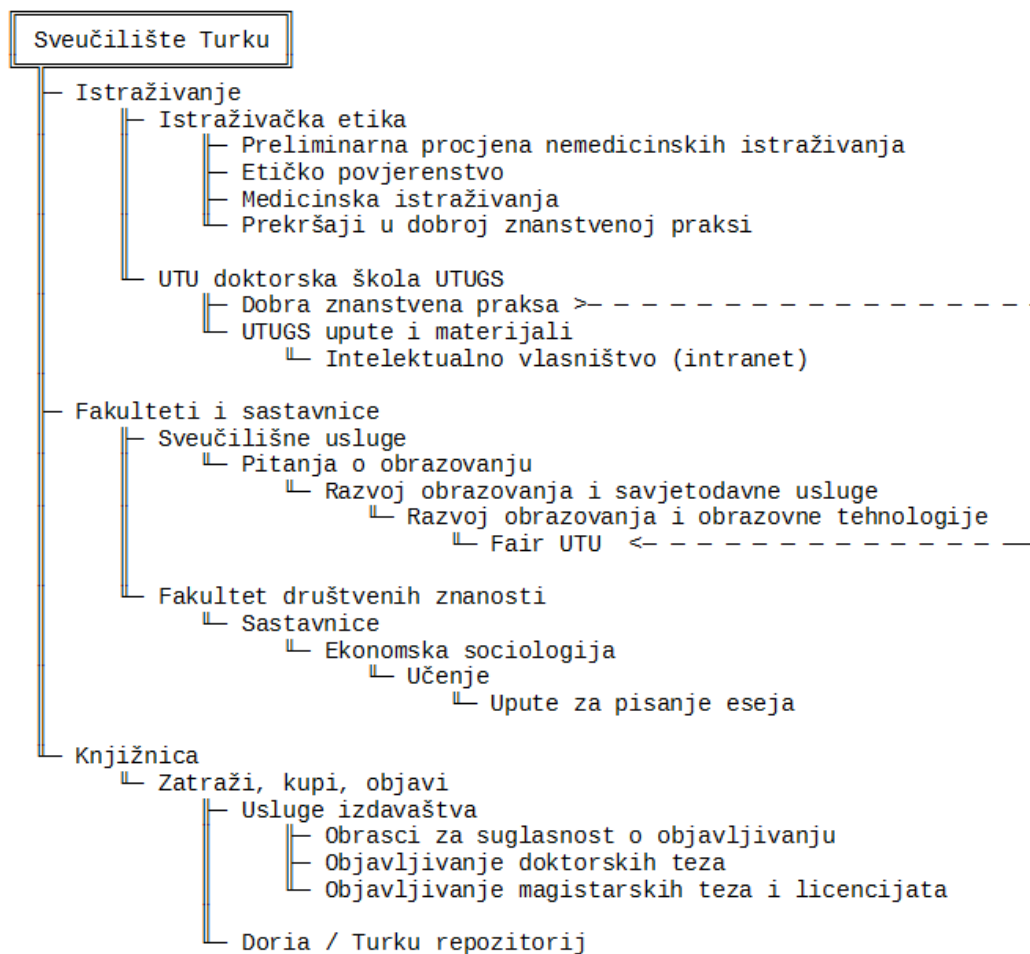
Sveučilište Turku

Istraživanje
Istraživačka etika
Preliminarna procjena nemedicinskih istraživanja
Etičko povjerenstvo
Medicinska istraživanja
Prekršaji u dobroj znanstvenoj praksi

UTU doktorska škola UTUGS
Dobra znanstvena praksa >
UTUGS upute i materijali
Intelektualno vlasništvo (intranet)

Fakulteti i sastavnice
Sveučilišne usluge
Pitanja o obrazovanju
Razvoj obrazovanja i savjetodavne usluge
Razvoj obrazovanja i obrazovne tehnologije
Fair UTU <

Fakultet društvenih znanosti
Sastavnice
Ekonomska sociologija
Učenje
Upute za pisanje eseja

Knjižnica
Zatraži, kupi, objavi
Usluge izdavaštva
Obrasci za suglasnost o objavljivanju
Objavljivanje doktorskih teza
Objavljivanje magistarskih teza i licencijata

Doria / Turku repozitorij